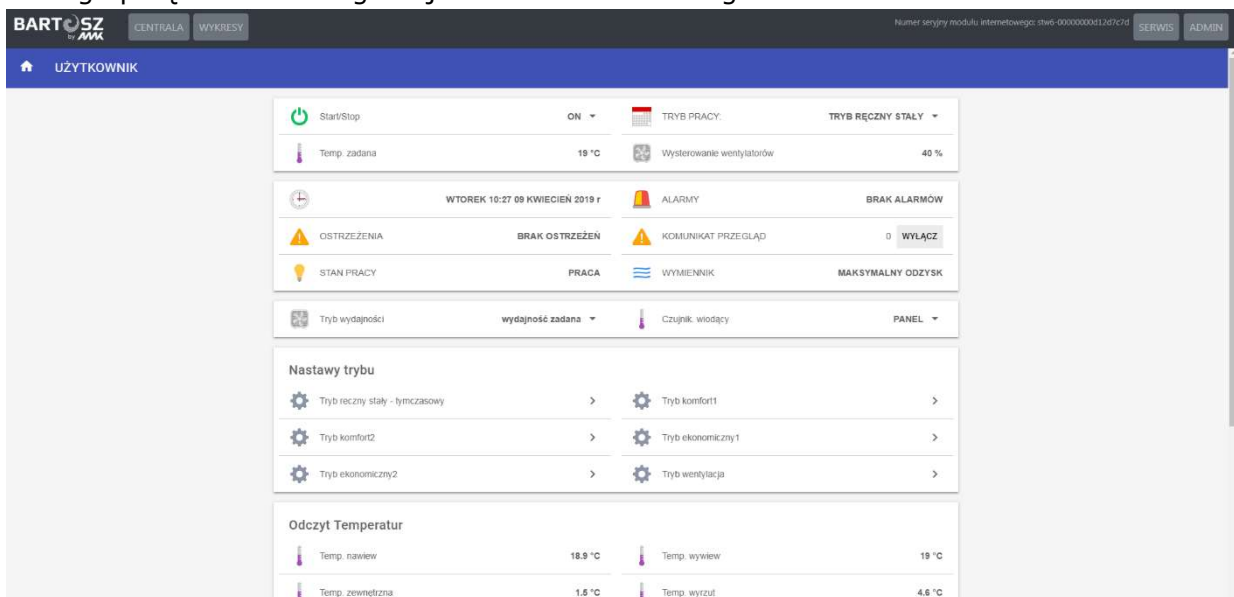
BARTOSZ by MK CENTRALA WYKRESY

Numer seryjny modułu internetowego: stw6-00000000d12d7c7d SERWIS ADMIN

UŻYTKOWNIK

Start/Stop ON
TRYB PRACY: TRYB RĘCZNY STAŁY
Temp. zadana 19 °C
Wysterowanie wentylatorów 40 %

WTOREK 10:27 09 KWIECIEŃ 2019 r
ALARMY BRAK ALARMÓW
OSTRZEŻENIA BRAK OSTRZEŻEŃ
KOMUNIKAT PRZEGLĄD 0 WYŁĄCZ
STAN PRACY PRACA
WYMIENNIK MAKSYMALNY ODZYSK

Tryb wydajności wydajność zadana
Czujnik wiodący PANEL

Nastawy trybu
Tryb ręczny stały - tymczasowy >
Tryb komfort1 >
Tryb komfort2 >
Tryb ekonomiczny1 >
Tryb ekonomiczny2 >
Tryb wentylacja >

Odczyt Temperatur
Temp. nawiew 18.9 °C
Temp. wywiew 19 °C
Temp. zewnętrzna 1.5 °C
Temp. wyrzut 4.6 °C